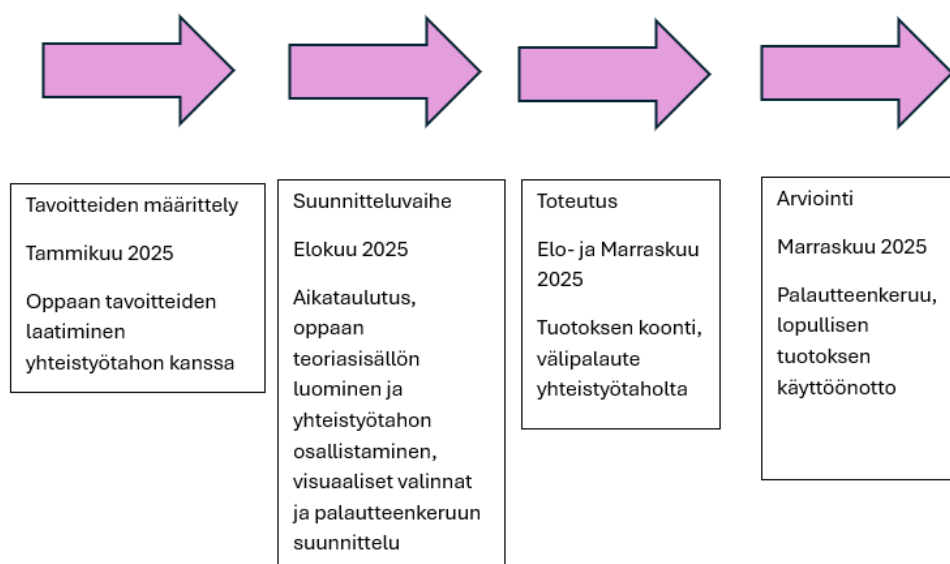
Tavoitteiden määrittely

Tammikuu 2025

Oppaan tavoitteiden laatiminen yhteistyötahon kanssa

Suunnitteluvaihe

Elokuu 2025

Aikataulutus, oppaan teoriasisällön luominen ja yhteistyötahon osallistaminen, visuaaliset valinnat ja palautteenkeruun suunnittelu

Toteutus

Elo- ja Marraskuu 2025

Tuotoksen koonti, välipalaute yhteistyötaholta

Arviointi

Marraskuu 2025

Palautteenkeruu, lopullisen tuotoksen käyttöönotto